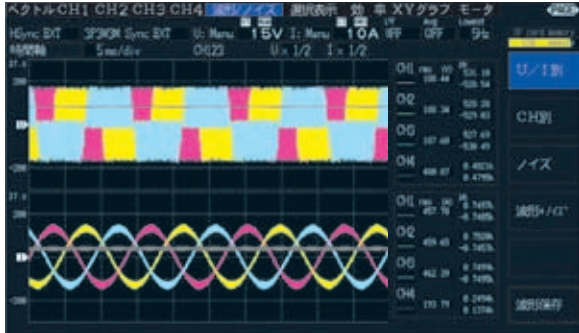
ベクトル CH1 CH2 CH3 CH4 波形/ノイズ 選択表示 効 率 XYグラフ モータ

HSync EXT 3P3W3M Sync EXT U: Manu 15V I: Manu 10A LPF OFF Avg OFF Lowest 5Hz

時間軸 5 ms/div CH123 U×1/2 I×1/2

CH1 100.44 531.10 -526.54
CH2 100.36 520.20 -523.03
CH3 107.68 527.49 -536.45
CH4 408.07 0.4853k 0.4798k

CH1 457.78 0.7448k -0.7485k
CH2 459.45 0.7520k -0.7453k
CH3 462.20 0.7499k -0.7493k
CH4 193.79 0.2494k 0.1374k

SD card memory

U/I別

CH別

ノイズ

波形+パワー

波形保存